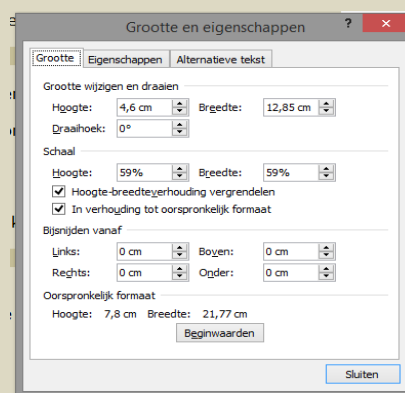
Grootte en eigenschappen

?

Grootte | Eigenschappen | Alternatieve tekst

Grootte wijzigen en draaien

Hoogte: 4,6 cm Breedte: 12,85 cm

Draaihoek: 0°

Schaal

Hoogte: 59% Breedte: 59%

Hoogte-breedteverhouding vergrendelen

In verhouding tot oorspronkelijk formaat

Bijsnijden vanaf

Links: 0 cm Boven: 0 cm

Rechts: 0 cm Onder: 0 cm

Oorspronkelijk formaat

Hoogte: 7,8 cm Breedte: 21,77 cm

Beginwaarden

Sluiten